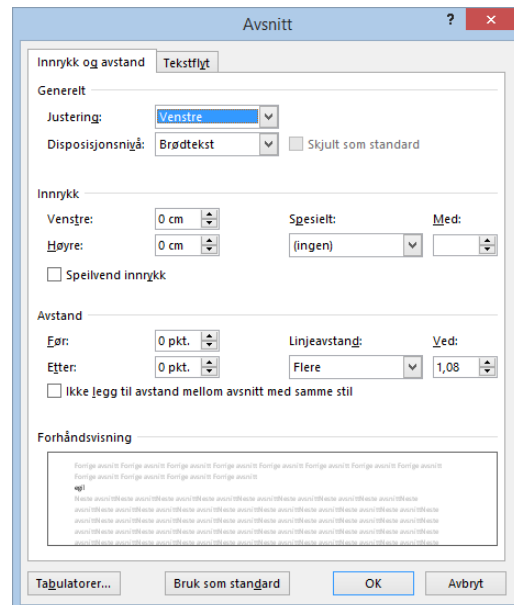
Avsnitt

?

Innrykk og avstand

Tekstflyt

Generelt

Justering:

Venstre

Disposisjonsnivå:

Brødtekst

Skjult som standard

Innrykk

Venstre:

0 cm

Høyre:

0 cm

Spesielt:

(ingen)

Med:

Speilvend innrykk

Avstand

Før:

0 pkt.

Etter:

0 pkt.

Linjeavstand:

Flere

Ved:

1,08

Ikke legg til avstand mellom avsnitt med samme stil

Forhåndsvisning

Forrige avsnitt Forrige avsnitt Forrige avsnitt Forrige avsnitt Forrige avsnitt Forrige avsnitt Forrige avsnitt Forrige avsnitt Forrige avsnitt Forrige avsnitt Forrige avsnitt

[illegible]

Neste avsnittNeste avsnittNeste avsnittNeste avsnittNeste avsnittNeste avsnittNeste avsnittNeste avsnittNeste avsnitt

Tabulatorer...

Bruk som standard

OK

Avbryt